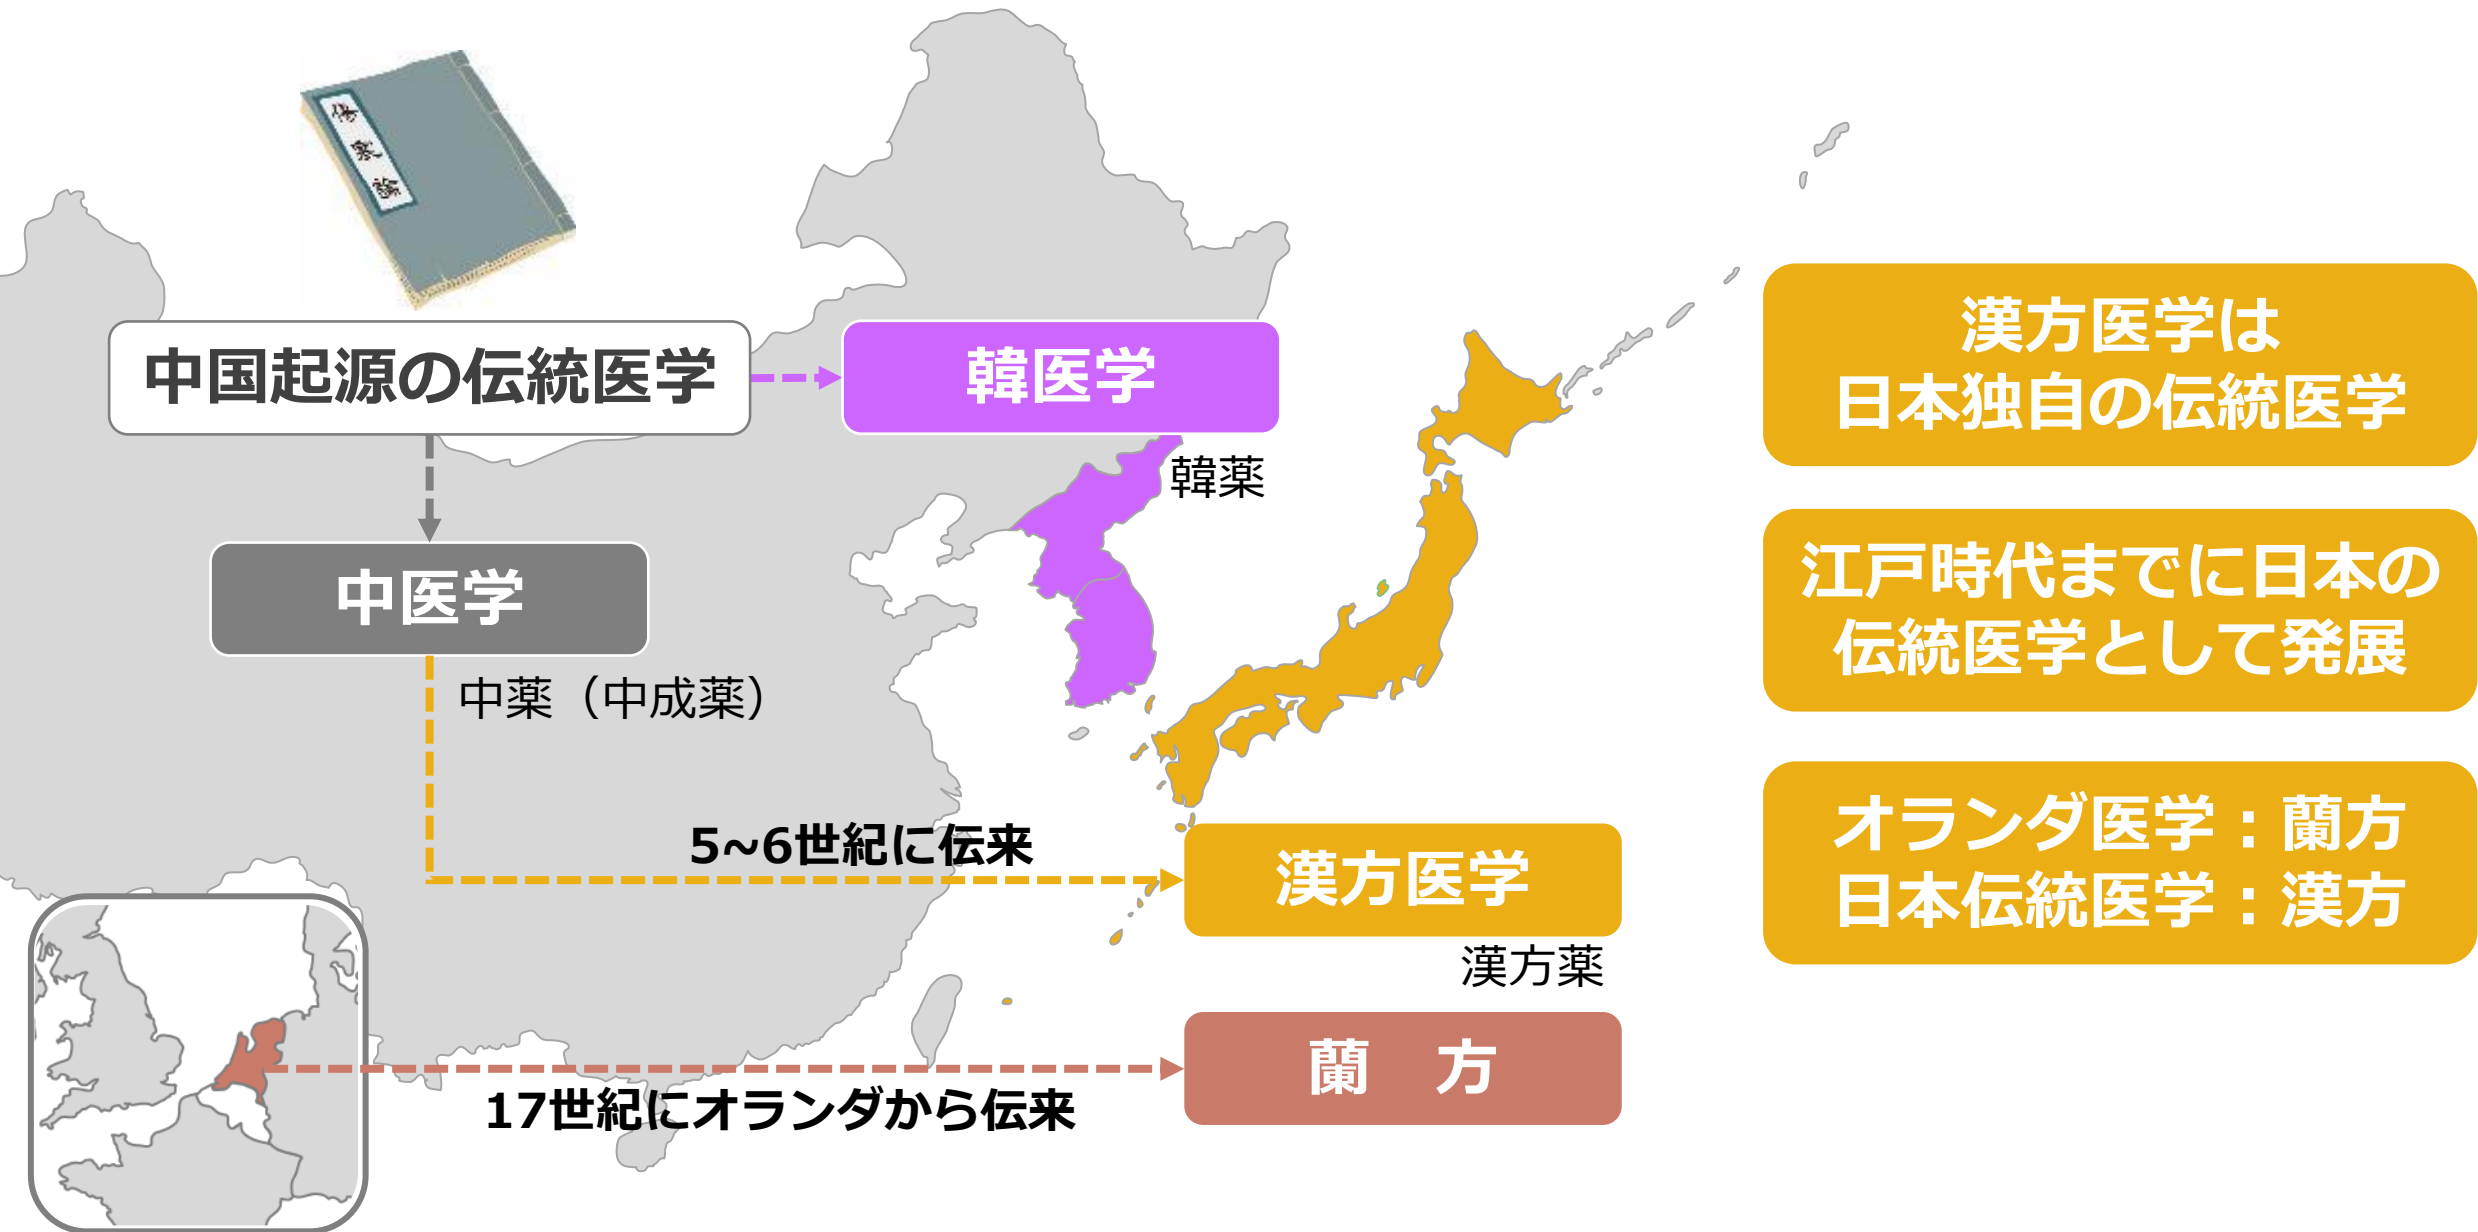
傷寒論

中国起源の伝統医学

韓医学

韓薬

中医学

中薬（中成薬）

5~6世紀に伝来

漢方医学

漢方薬

蘭　方

17世紀にオランダから伝来

漢方医学は
日本独自の伝統医学

江戸時代までに日本の
伝統医学として発展

オランダ医学：蘭方
日本伝統医学：漢方